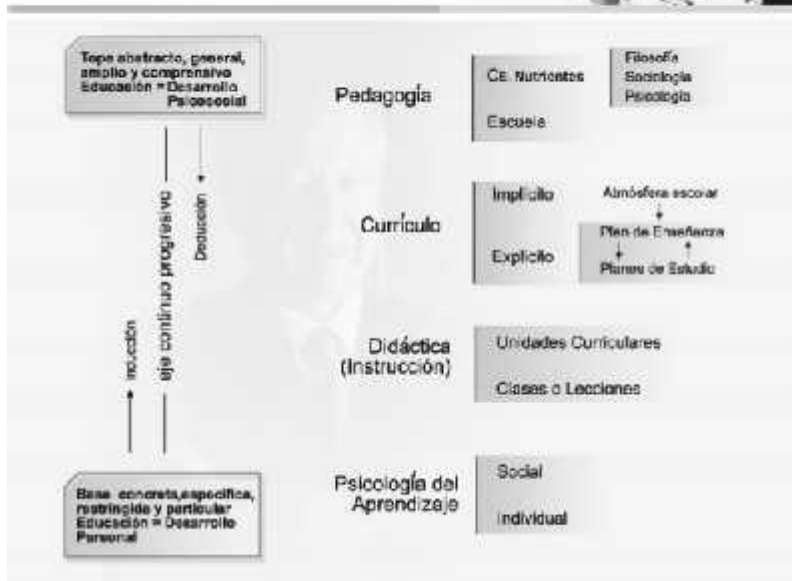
Tope abstracto, general, amplio y comprensivo
Educación = Desarrollo Psicosocial

eje continuo progresivo

Deducción

Inducción

Base concreta, específica, restringida y particular
Educación = Desarrollo Personal

Pedagogía

Cs. Nutricntes

Escuela

Filosofía
Sociología
Psicología

Currículo

Implícito

Explícito

Atmósfera escolar

Plan de Enseñanza

Planes de Estudio

Didáctica (Instrucción)

Unidades Curriculares

Clases o Lecciones

Psicología del Aprendizaje

Social

Individual